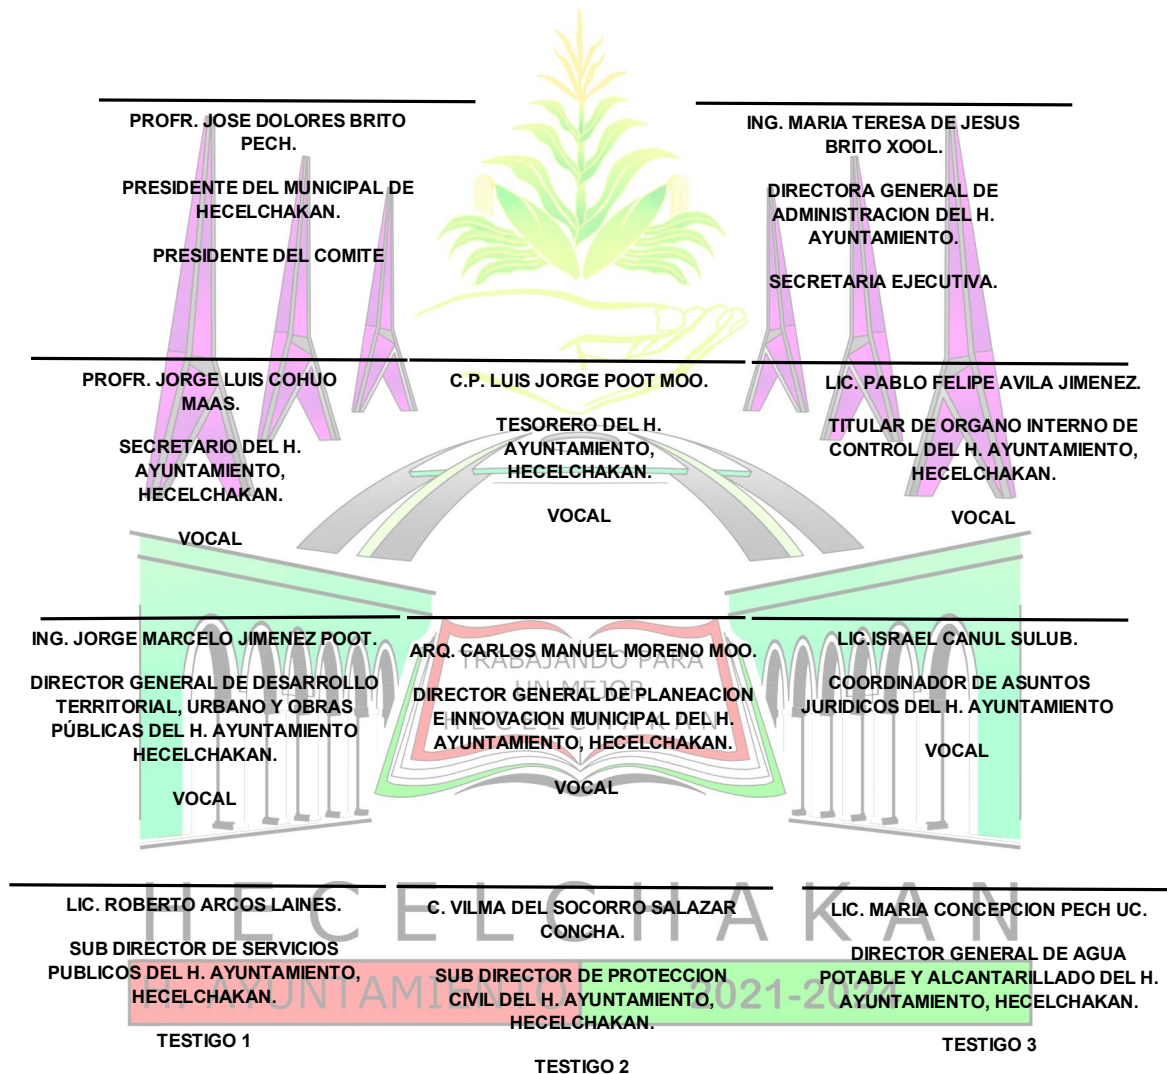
PROFR. JOSE DOLORES BRITO PECH.

PRESIDENTE DEL MUNICIPAL DE HECELCHAKAN.

PRESIDENTE DEL COMITE

ING. MARIA TERESA DE JESUS BRITO XOOL.

DIRECTORA GENERAL DE ADMINISTRACION DEL H. AYUNTAMIENTO.

SECRETARIA EJECUTIVA.

PROFR. JORGE LUIS COHUO MAAS.

SECRETARIO DEL H. AYUNTAMIENTO, HECELCHAKAN.

VOCAL

C.P. LUIS JORGE POOT MOO.

TESORERO DEL H. AYUNTAMIENTO, HECELCHAKAN.

VOCAL

LIC. PABLO FELIPE AVILA JIMENEZ.

TITULAR DE ORGANO INTERNO DE CONTROL DEL H. AYUNTAMIENTO, HECELCHAKAN.

VOCAL

ING. JORGE MARCELO JIMENEZ POOT.

DIRECTOR GENERAL DE DESARROLLO TERRITORIAL, URBANO Y OBRAS PÚBLICAS DEL H. AYUNTAMIENTO HECELCHAKAN.

VOCAL

ARQ. CARLOS MANUEL MORENO MOO.

TRABAJANDO PARA UN MEJOR

DIRECTOR GENERAL DE PLANEACION E INNOVACION MUNICIPAL DEL H. AYUNTAMIENTO, HECELCHAKAN.

VOCAL

LIC.ISRAEL CANUL SULUB.

COORDINADOR DE ASUNTOS JURIDICOS DEL H. AYUNTAMIENTO

VOCAL

HECELCHAKAN

H. AYUNTAMIENTO 2021-2024

LIC. ROBERTO ARCOS LAINES.

SUB DIRECTOR DE SERVICIOS PUBLICOS DEL H. AYUNTAMIENTO, HECELCHAKAN.

TESTIGO 1

C. VILMA DEL SOCORRO SALAZAR CONCHA.

SUB DIRECTOR DE PROTECCION CIVIL DEL H. AYUNTAMIENTO, HECELCHAKAN.

TESTIGO 2

LIC. MARIA CONCEPCION PECH UC.

DIRECTOR GENERAL DE AGUA POTABLE Y ALCANTARILLADO DEL H. AYUNTAMIENTO, HECELCHAKAN.

TESTIGO 3